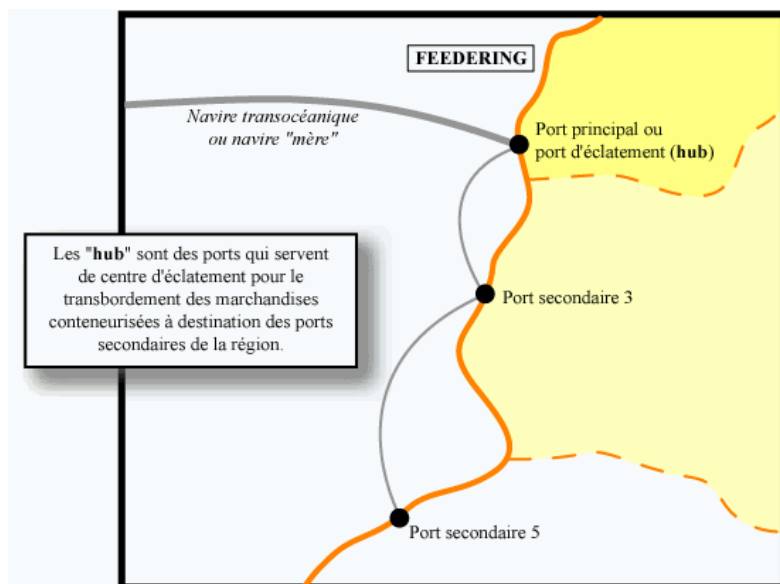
FEEDERING

Navire transocéanique ou navire "mère"

Port principal ou port d'éclatement (**hub**)

Les "**hub**" sont des ports qui servent de centre d'éclatement pour le transbordement des marchandises conteneurisées à destination des ports secondaires de la région.

Port secondaire 3

Port secondaire 5